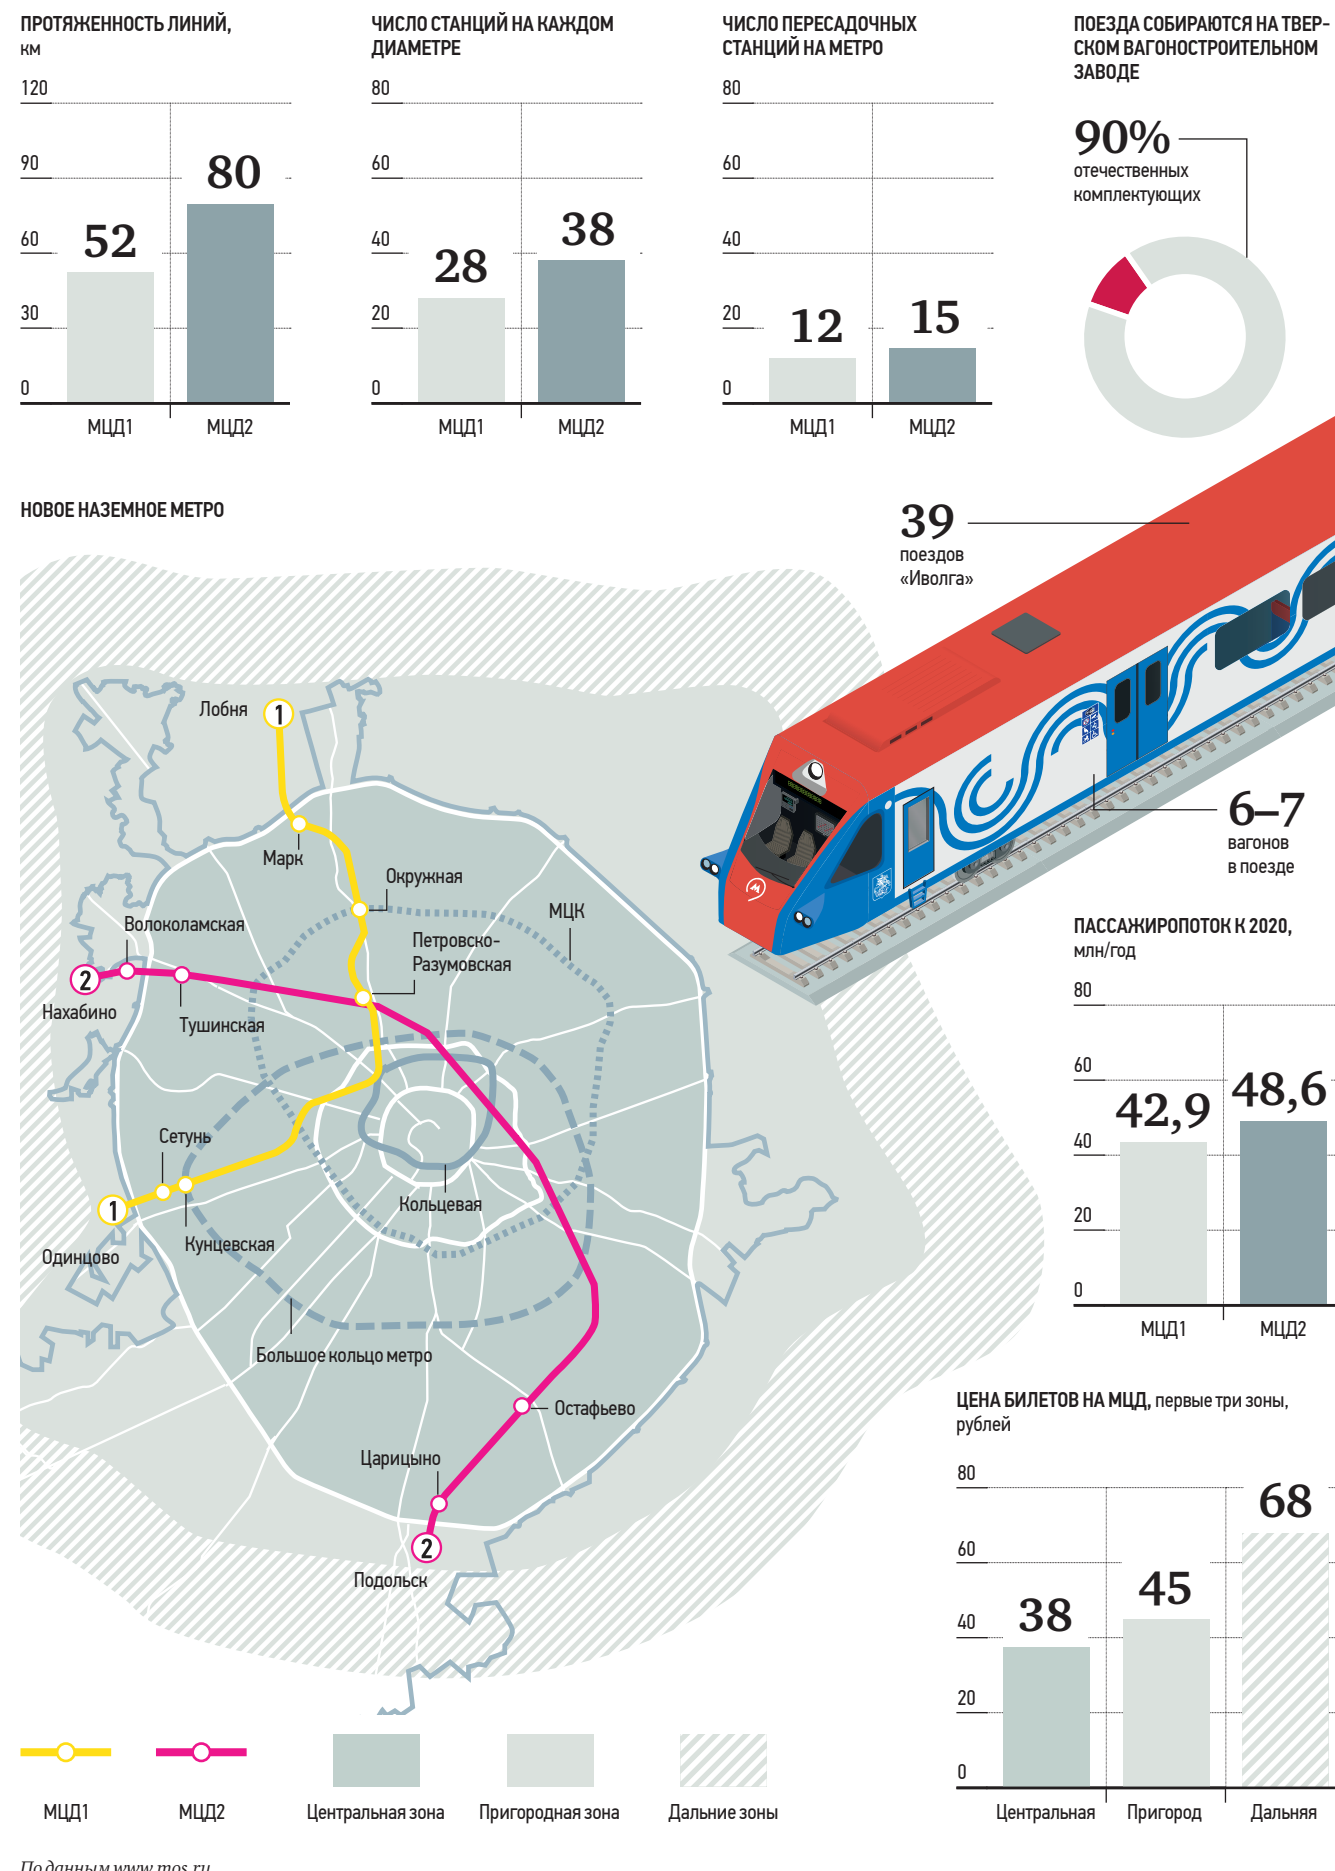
ПРОТЯЖЕННОСТЬ ЛИНИЙ, км

120
90
60
30
0

52
80
МЦД1
МЦД2

ЧИСЛО СТАНЦИЙ НА КАЖДОМ ДИАМЕТРЕ

80
60
40
20
0

28
38
МЦД1
МЦД2

ЧИСЛО ПЕРЕСАДОЧНЫХ СТАНЦИЙ НА МЕТРО

80
60
40
20
0

12
15
МЦД1
МЦД2

ПОЕЗДА СОБИРАЮТСЯ НА ТВЕРСКОМ ВАГОНОСТРОИТЕЛЬНОМ ЗАВОДЕ

90% отечественных комплектующих

НОВОЕ НАЗЕМНОЕ МЕТРО

39 поездов «Иволга»

6–7 вагонов в поезде

Лобня
1
Марк
Окружная
МЦК
Волоколамская
Петровско-Разумовская
2
Нахабино
Тушинская
Сетунь
1
Одинцово
Кунцевская
Кольцевая
Большое кольцо метро
Остафьево
Царицыно
2
Подольск

ПАССАЖИРОПОТОК К 2020, млн/год

80
60
40
20
0

42,9
48,6
МЦД1
МЦД2

ЦЕНА БИЛЕТОВ НА МЦД, первые три зоны, рублей

80
60
40
20
0

38
45
68
Центральная
Пригород
Дальняя

МЦД1
МЦД2
Центральная зона
Пригородная зона
Дальние зоны

По данным www.mos.ru